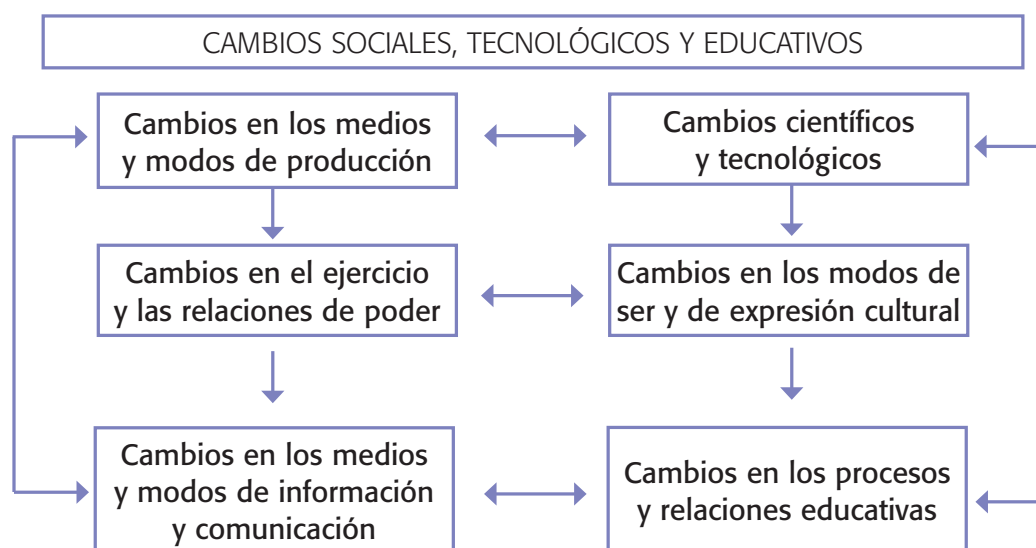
CAMBIOS SOCIALES, TECNOLÓGICOS Y EDUCATIVOS

Cambios en los medios y modos de producción

Cambios científicos y tecnológicos

Cambios en el ejercicio y las relaciones de poder

Cambios en los modos de ser y de expresión cultural

Cambios en los medios y modos de información y comunicación

Cambios en los procesos y relaciones educativas